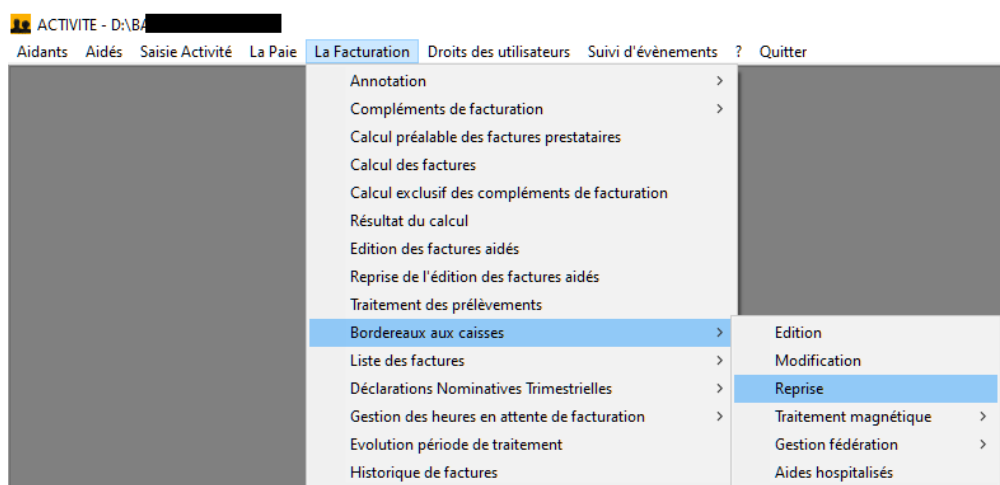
ACTIVITE - D:\BA

Aidants Aidés Saisie Activité La Paie La Facturation Droits des utilisateurs Suivi d'évènements ? Quitter

Annotation >
Compléments de facturation >
Calcul préalable des factures prestataires
Calcul des factures
Calcul exclusif des compléments de facturation
Résultat du calcul
Edition des factures aidés
Reprise de l'édition des factures aidés
Traitement des prélèvements
Bordereaux aux caisses >
Liste des factures >
Déclarations Nominatives Trimestrielles >
Gestion des heures en attente de facturation >
Evolution période de traitement
Historique de factures

Edition
Modification
Reprise
Traitement magnétique >
Gestion fédération >
Aides hospitalisés